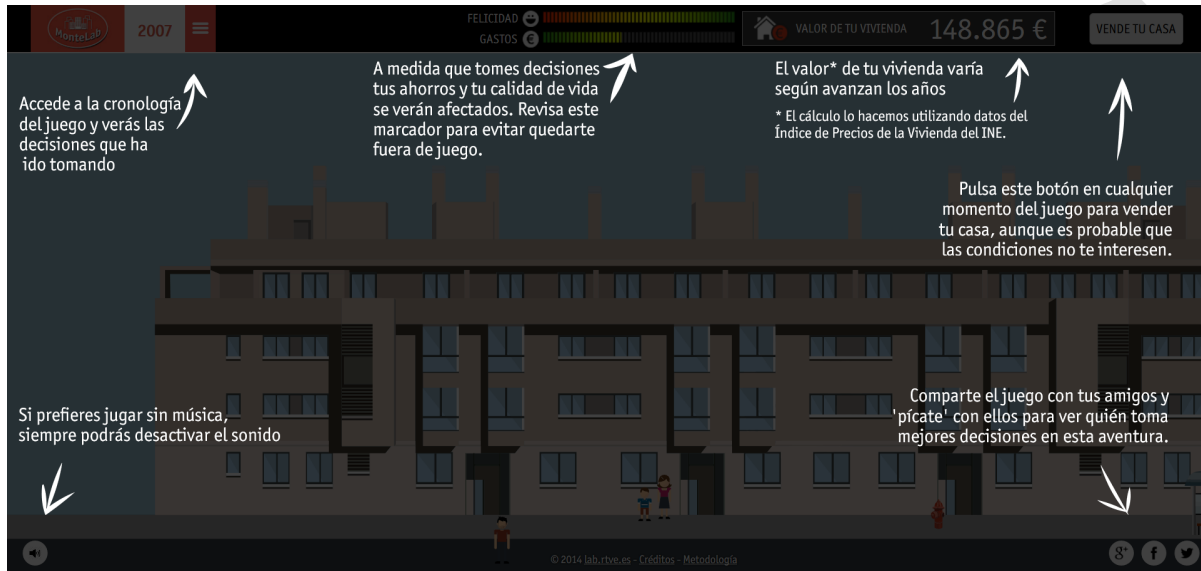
MonteLab 2007

FELICIDAD
GASTOS

VALOR DE TU VIVIENDA 148.865 €

VENDE TU CASA

Accede a la cronología del juego y verás las decisiones que ha ido tomando

A medida que tomes decisiones tus ahorros y tu calidad de vida se verán afectados. Revisa este marcador para evitar quedarte fuera de juego.

El valor* de tu vivienda varía según avanzan los años

* El cálculo lo hacemos utilizando datos del Índice de Precios de la Vivienda del INE.

Pulsa este botón en cualquier momento del juego para vender tu casa, aunque es probable que las condiciones no te interesen.

Si prefieres jugar sin música, siempre podrás desactivar el sonido

Comparte el juego con tus amigos y 'pícate' con ellos para ver quién toma mejores decisiones en esta aventura.

© 2014 lab.rtve.es - Créditos - Metodología

g+ f